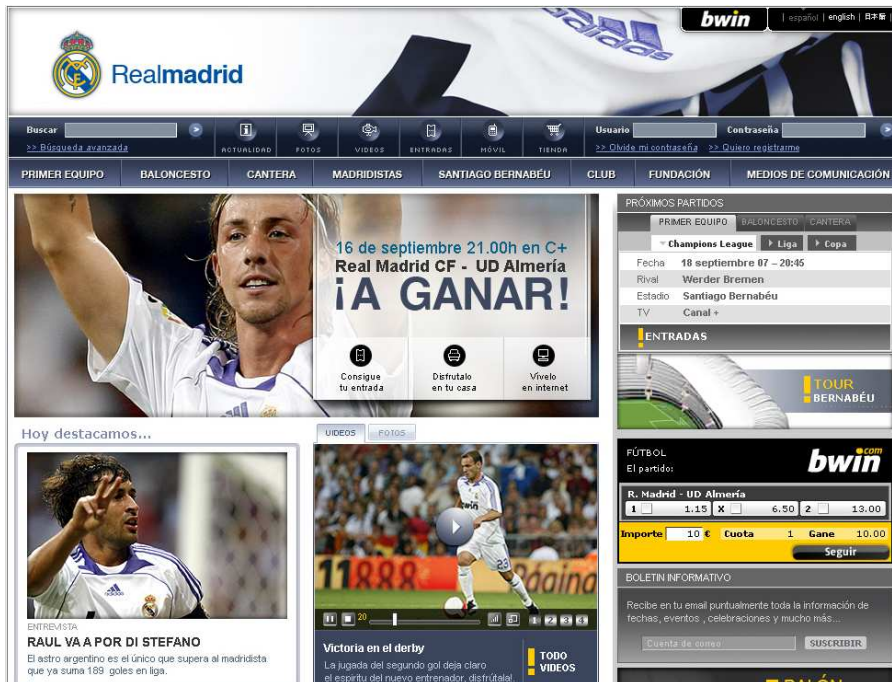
bwin | español | english | 日本語

Realmadrid

Buscar
>> Búsqueda avanzada
ACTUALIDAD FOTOS VIDEOS ENTRADAS MÓVIL TIENDA
Usuario Contraseña
>> Olvide mi contraseña >> Quiero registrarme

PRIMER EQUIPO | BALONCESTO | CANTERA | MADRIDISTAS | SANTIAGO BERNABÉU | CLUB | FUNDACIÓN | MEDIOS DE COMUNICACIÓN

16 de septiembre 21.00h en C+
Real Madrid CF - UD Almería
¡A GANAR!

Consigue tu entrada
Disfrútalo en tu casa
Vívelo en internet

PRÓXIMOS PARTIDOS
PRIMER EQUIPO | BALONCESTO | CANTERA
Champions League | Liga | Copa

| Fecha | 18 septiembre 07 – 20:45 |
|---|---|
| Rival | Werder Bremen |
| Estadio | Santiago Bernabéu |
| TV | Canal + |

ENTRADAS

TOUR BERNABÉU

Hoy destacamos...

ENTREVISTA
RAUL VA A POR DI STEFANO
El astro argentino es el único que supera al madridista que ya suma 189 goles en liga.

VIDEOS | FOTOS

20
1 2 3 4

Victoria en el derby
La jugada del segundo gol deja claro el espíritu del nuevo entrenador, disfrútala!

TODO VIDEOS

FÚTBOL
El partido:
bwin.com
R. Madrid - UD Almería
1 1.15 X 6.50 2 13.00
Importe 10 € Cuota 1 Gane 10.00
Seguir

BOLETIN INFORMATIVO
Recibe en tu email puntualmente toda la información de fechas, eventos, celebraciones y mucho más...
Cuenta de correo
SUSCRIBIR